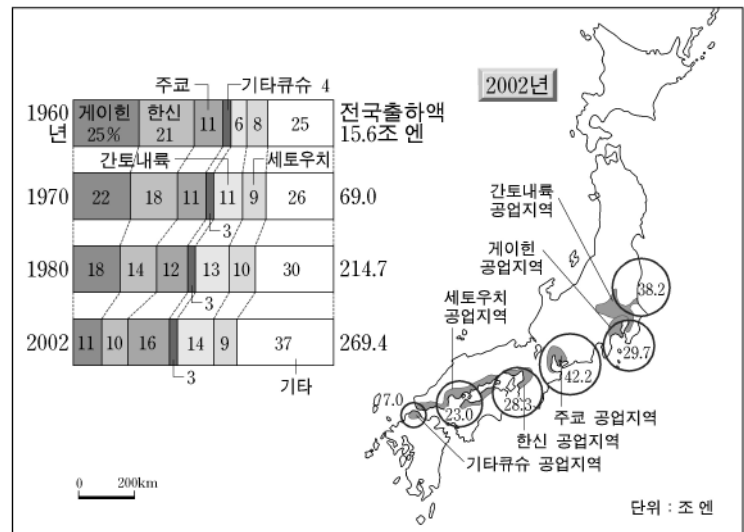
2002년

주쿄 기타큐슈 4

| 1960년 | 게이힌 25% | 한신 21 | 11 | 4 | 6 | 8 | 25 | 전국출하액 15.6조 엔 |
|---|---|---|---|---|---|---|---|---|
| 1970 | 22 | 18 | 11 | 3 | 11 | 9 | 26 | 69.0 |
| 1980 | 18 | 14 | 12 | 3 | 13 | 10 | 30 | 214.7 |
| 2002 | 11 | 10 | 16 | 3 | 14 | 9 | 37 | 269.4 |

간토내륙
세토우치
기타

간토내륙 공업지역
게이힌 공업지역
세토우치 공업지역
주쿄 공업지역
한신 공업지역
기타큐슈 공업지역

38.2
29.7
42.2
28.3
23.0
7.0

0 200km

단위 : 조 엔